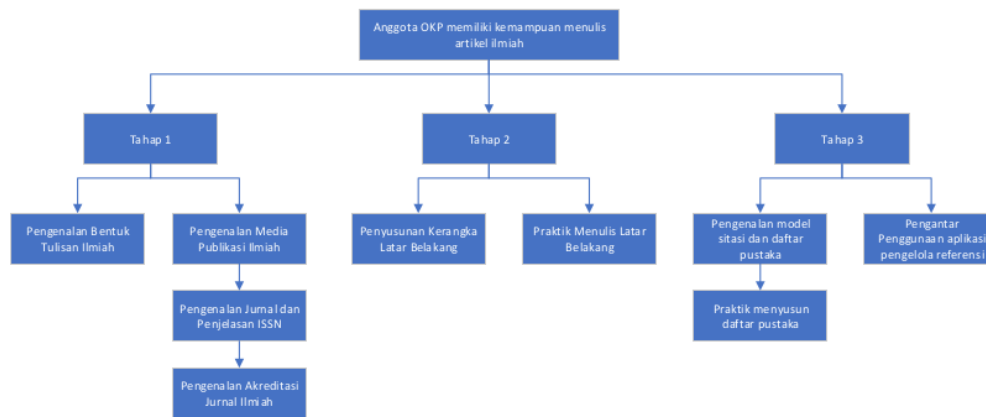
Anggota OKP memiliki kemampuan menulis artikel ilmiah

Tahap 1

Tahap 2

Tahap 3

Pengenalan Bentuk Tulisan Ilmiah

Pengenalan Media Publikasi Ilmiah

Pengenalan Jurnal dan Penjelasan ISSN

Pengenalan Akreditasi Jurnal Ilmiah

Penyusunan Kerangka Latar Belakang

Praktik Menulis Latar Belakang

Pengenalan model sitasi dan daftar pustaka

Praktik menyusun daftar pustaka

Pengantar Penggunaan aplikasi pengelola referensi